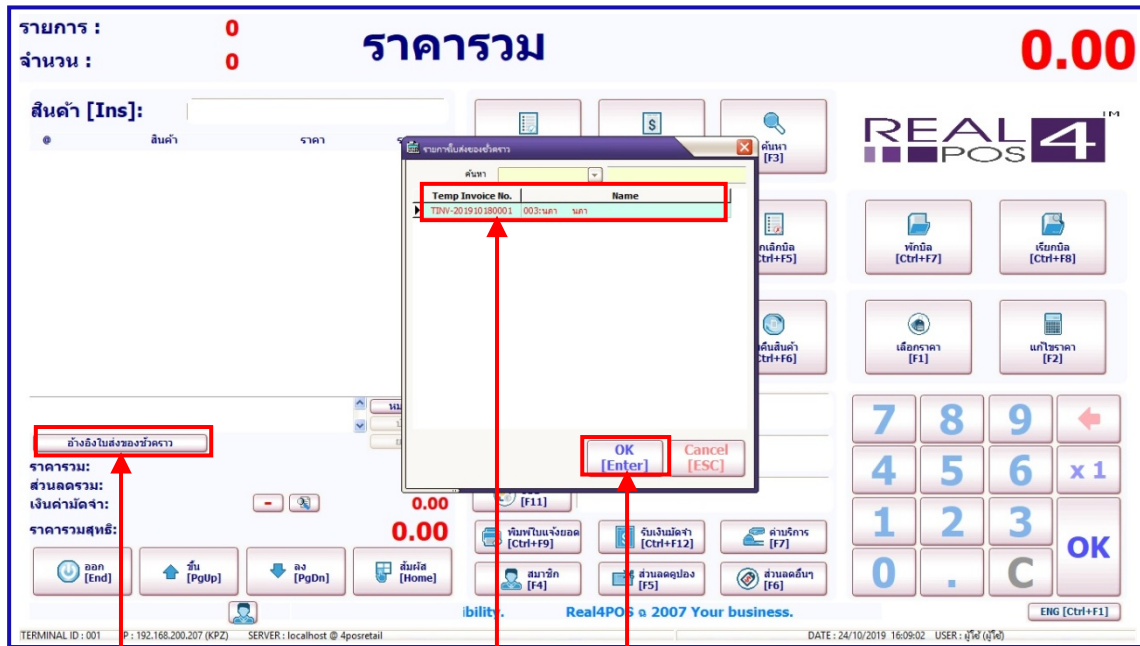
รายการ : 0
จำนวน : 0
ราคารวม
0.00

สินค้า [Ins]:
@ สินค้า ราคา

REAL POS 4 TM

รายการใบส่งของชั่วคราว
ค้นหา
| Temp Invoice No. | Name |
|---|---|
| TINV-201910180001 | 003:นคา นคา |

OK [Enter]
Cancel [ESC]

ค้นหา [F3]
ยกเลิกบิล [Ctrl+F5]
พักบิล [Ctrl+F7]
เรียกบิล [Ctrl+F8]
คืนสินค้า [Ctrl+F6]
เลือกราคา [F1]
แก้ไขราคา [F2]

7 8 9
4 5 6 x 1
1 2 3 OK
0 . C

อ้างอิงใบส่งของชั่วคราว
ราคารวม:
ส่วนลดรวม:
เงินค่ามัดจำ: 0.00
ราคารวมสุทธิ: 0.00

[F11]
พิมพ์ใบแจ้งยอด [Ctrl+F9]
รับเงินมัดจำ [Ctrl+F12]
ค่าบริการ [F7]
สมาชิก [F4]
ส่วนลดคูปอง [F5]
ส่วนลดอื่นๆ [F6]

ออก [End]
ขึ้น [PgUp]
ลง [PgDn]
สัมผัส [Home]

ibility. Real4POS © 2007 Your business.
ENG [Ctrl+F1]

TERMINAL ID : 001 P : 192.168.200.207 (KPZ) SERVER : localhost @ 4posretail DATE : 24/10/2019 16:09:02 USER : ผู้ใช้ (ผู้ใช้)